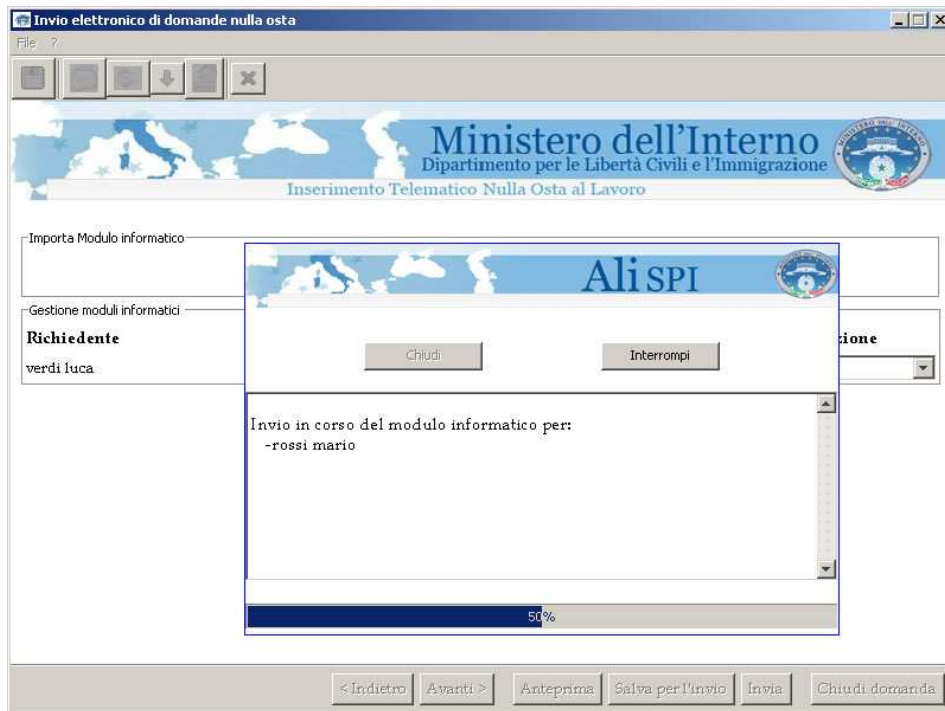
Invio elettronico di domande nulla osta

File ?

Ministero dell'Interno
Dipartimento per le Libertà Civili e l'Immigrazione

Inserimento Telematico Nulla Osta al Lavoro

Importa Modulo informatico

Gestione moduli informatici

Richiedente

verdi luca

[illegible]zione

Ali SPI

Chiudi

Interrompi

Invio in corso del modulo informatico per:
-rossi mario

50%

< Indietro

Avanti >

Anteprima

Salva per l'invio

Invia

Chiudi domanda